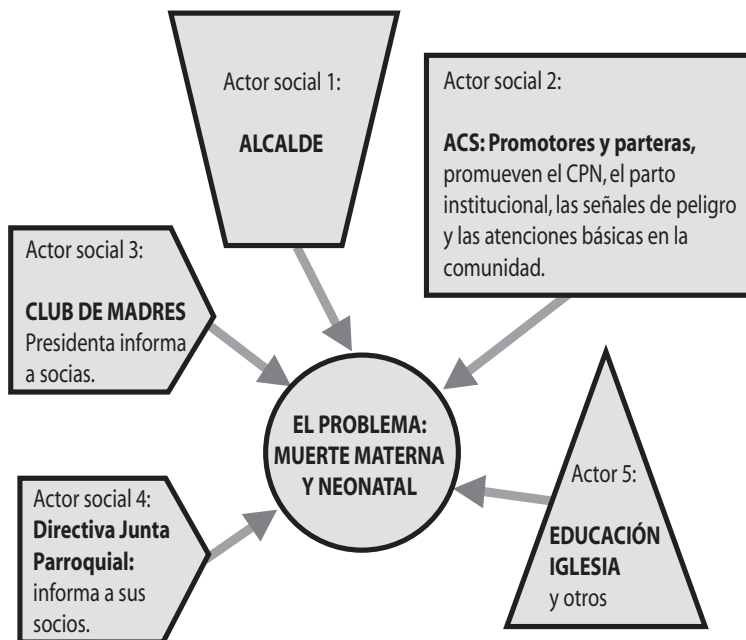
Actor social 1:

ALCALDE

Actor social 2:

ACS: Promotores y parteras, promueven el CPN, el parto institucional, las señales de peligro y las atenciones básicas en la comunidad.

Actor social 3:

CLUB DE MADRES Presidenta informa a socias.

EL PROBLEMA: MUERTE MATERNA Y NEONATAL

Actor social 4: Directiva Junta Parroquial: informa a sus socios.

Actor 5:

EDUCACIÓN IGLESIA y otros